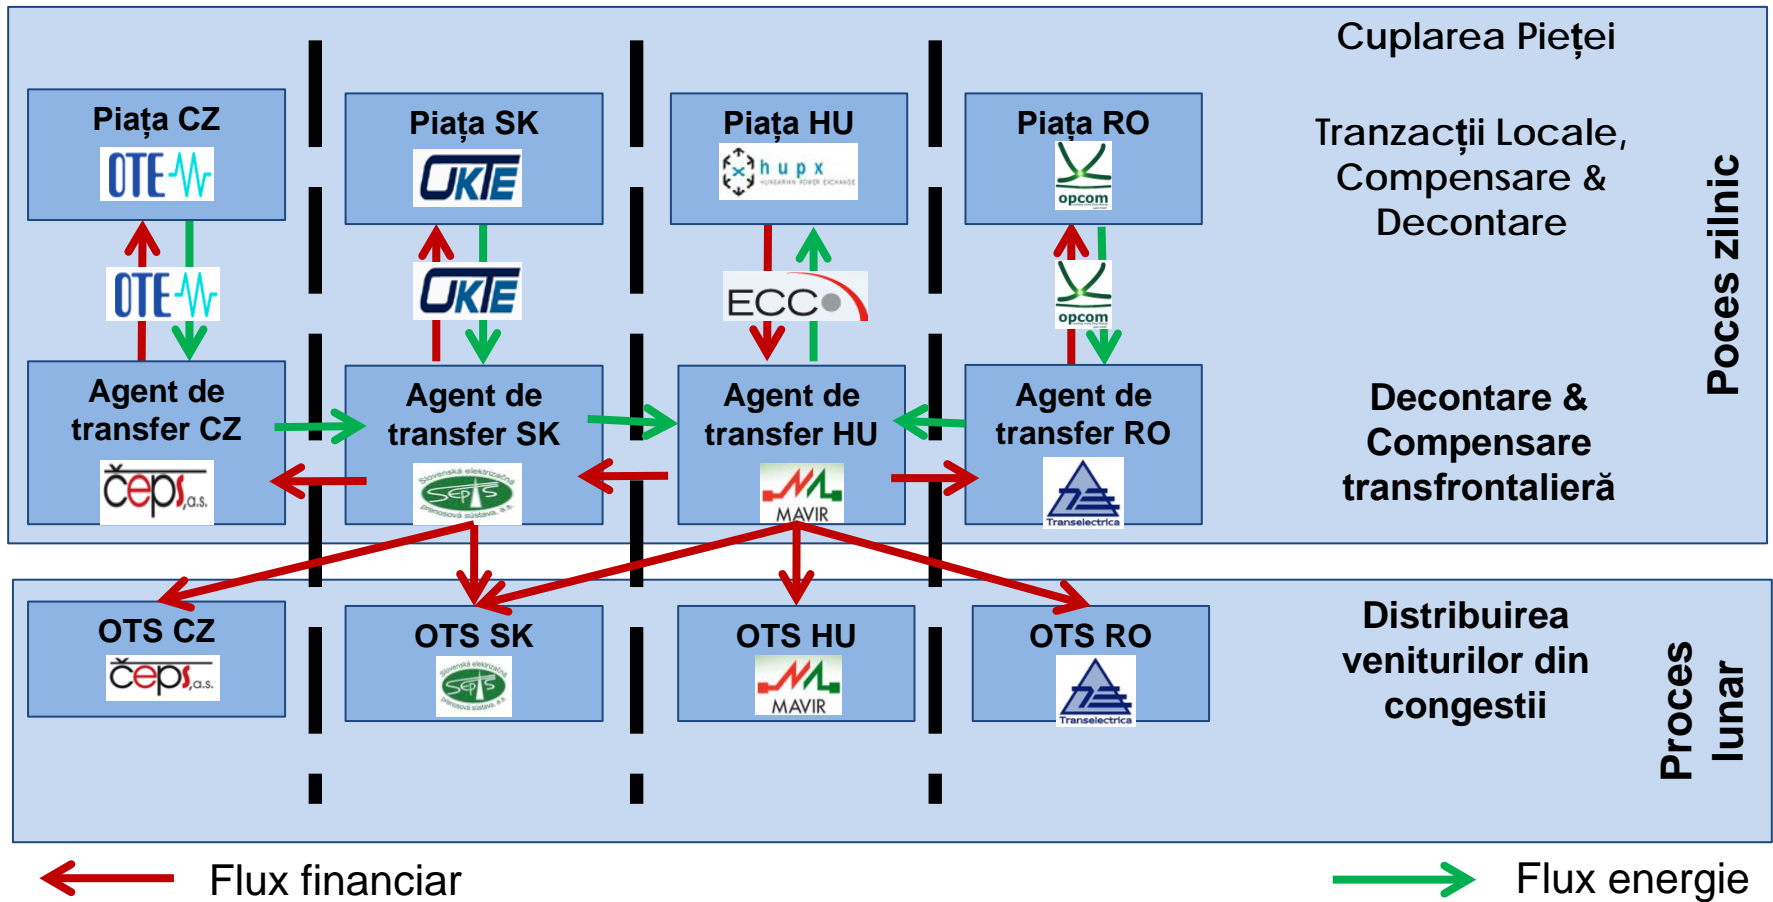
Cuplarea Pieței

Piața CZ
OTE

Piața SK
OKTE

Piața HU
hupx HUNGARIAN POWER EXCHANGE

Piața RO
opcom

Tranzacții Locale, Compensare & Decontare

Poces zilnic

OTE

OKTE

ECC

opcom

Agent de transfer CZ
čeps a.s.

Agent de transfer SK
Slovenská elektrizačná SEPS prenosová sústava, a.s.

Agent de transfer HU
MAVIR

Agent de transfer RO
Transelectrica

Decontare & Compensare transfrontalieră

OTS CZ
čeps a.s.

OTS SK
SEPS

OTS HU
MAVIR

OTS RO
Transelectrica

Distribuirea veniturilor din congestii

Proces lunar

Flux financiar

Flux energie